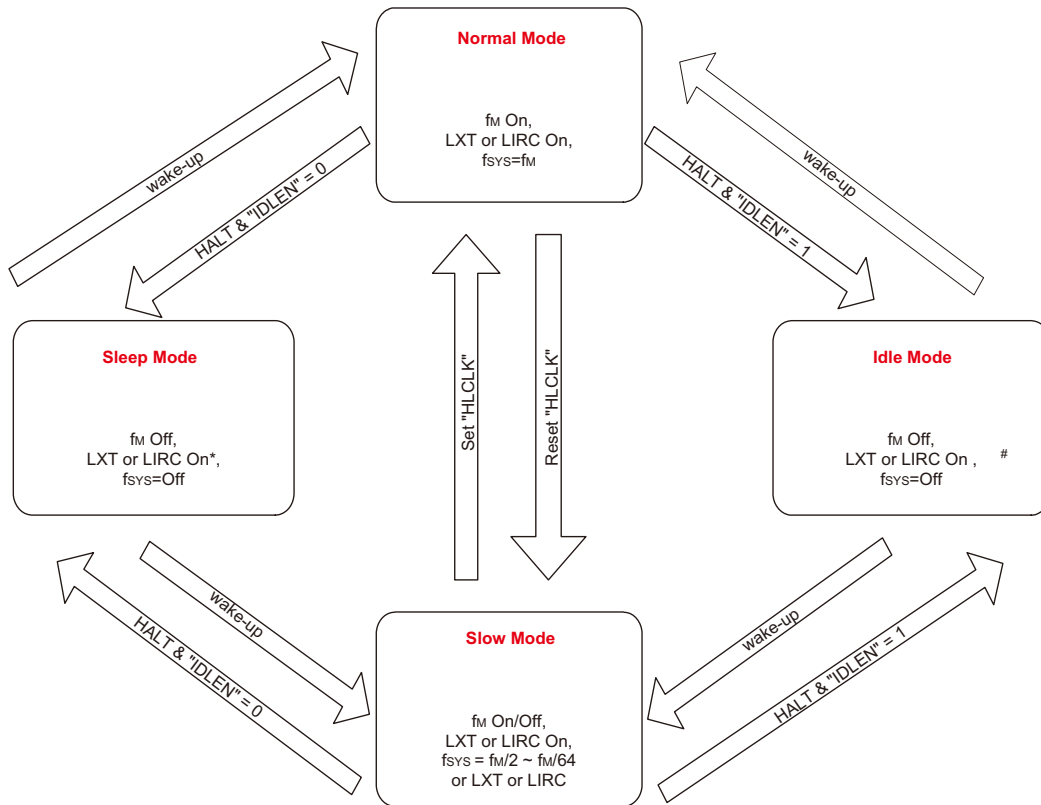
Normal Mode

$f_M$ On,
LXT or LIRC On,
$f_{SYS}=f_M$

wake-up

HALT & "IDLEN" = 0

HALT & "IDLEN" = 1

wake-up

Sleep Mode

$f_M$ Off,
LXT or LIRC On*,
$f_{SYS}$=Off

Set "HLCLK"

Reset "HLCLK"

Idle Mode

$f_M$ Off,
LXT or LIRC On , #
$f_{SYS}$=Off

wake-up

HALT & "IDLEN" = 0

Slow Mode

$f_M$ On/Off,
LXT or LIRC On,
$f_{SYS} = f_M/2 \sim f_M/64$
or LXT or LIRC

wake-up

HALT & "IDLEN" = 1